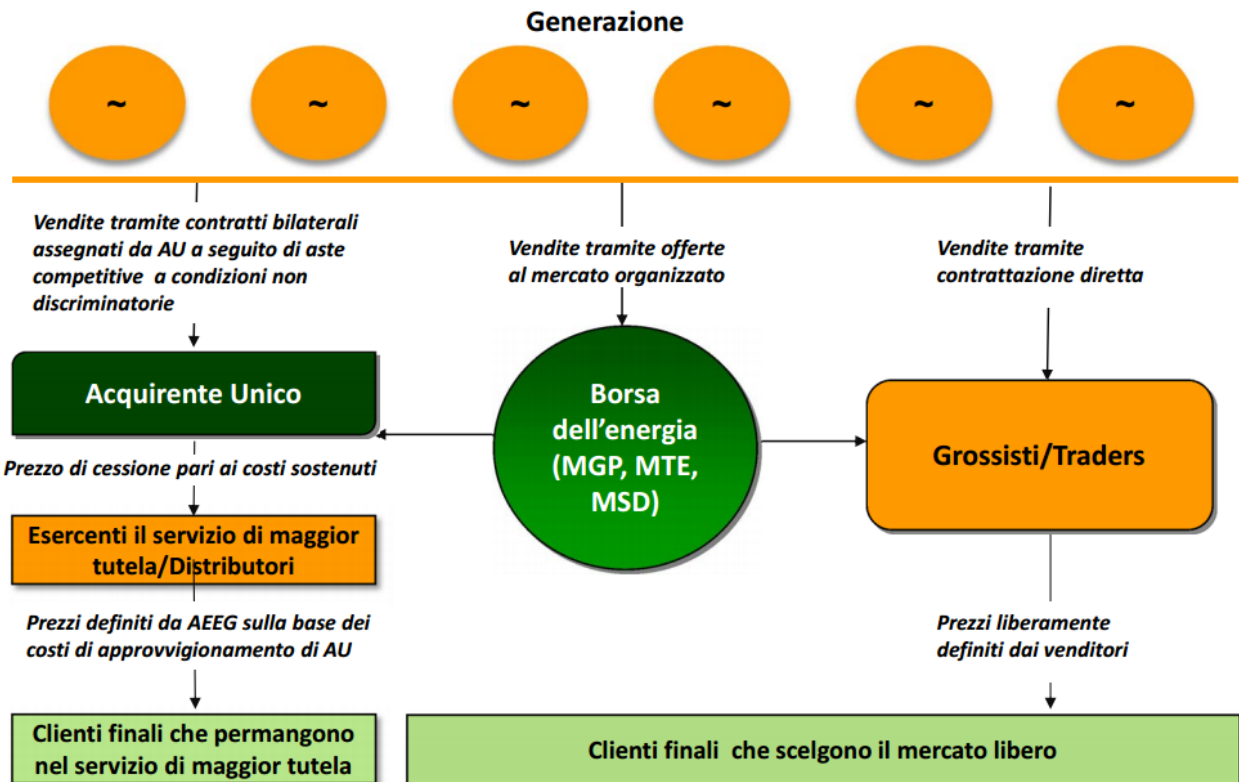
Generazione

~ ~ ~ ~ ~ ~

Vendite tramite contratti bilaterali assegnati da AU a seguito di aste competitive a condizioni non discriminatorie

Vendite tramite offerte al mercato organizzato

Vendite tramite contrattazione diretta

Acquirente Unico

Borsa dell'energia (MGP, MTE, MSD)

Grossisti/Traders

Prezzo di cessione pari ai costi sostenuti

Esercenti il servizio di maggior tutela/Distributori

Prezzi definiti da AEEG sulla base dei costi di approvvigionamento di AU

Prezzi liberamente definiti dai venditori

Clienti finali che permangono nel servizio di maggior tutela

Clienti finali che scelgono il mercato libero